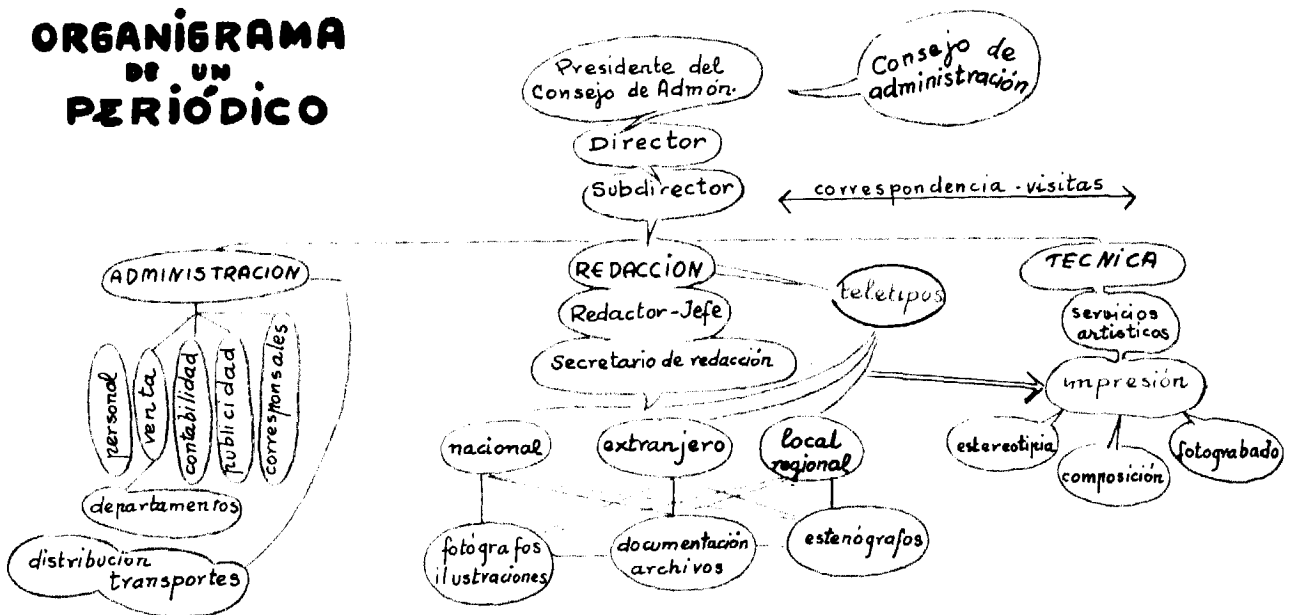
ORGANIGRAMA DE UN PERIÓDICO

Presidente del Consejo de Admon.

Consejo de administración

Director

Subdirector

correspondencia · visitas

ADMINISTRACION

personal

venta

contabilidad

publicidad

corresponsales

departamentos

distribución transportes

REDACCION

Redactor-Jefe

Secretario de redacción

teletipos

nacional

extranjero

local regional

fotógrafos ilustraciones

documentación archivos

estenógrafos

TECNICA

servicios artísticos

impresión

estereotipia

composición

fotograbado